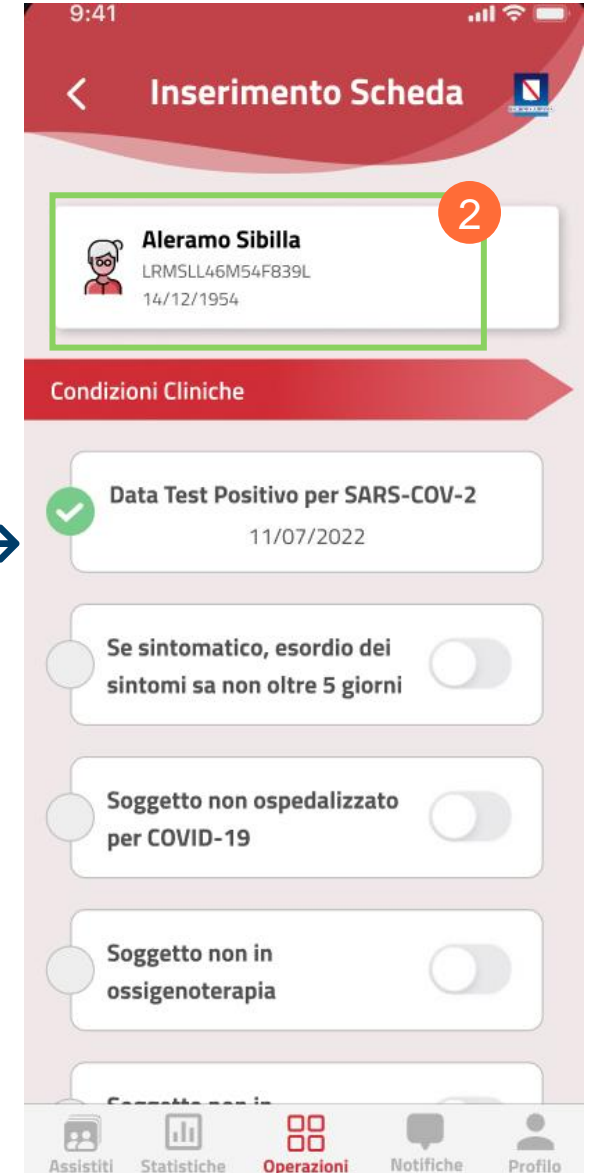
9:41

Inserimento Scheda

2

Aleramo Sibilla
LRMSLL46M54F839L
14/12/1954

Condizioni Cliniche

Data Test Positivo per SARS-COV-2
11/07/2022

Se sintomatico, esordio dei sintomi sa non oltre 5 giorni

Soggetto non ospedalizzato per COVID-19

Soggetto non in ossigenoterapia

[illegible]

Assistiti Statistiche Operazioni Notifiche Profilo